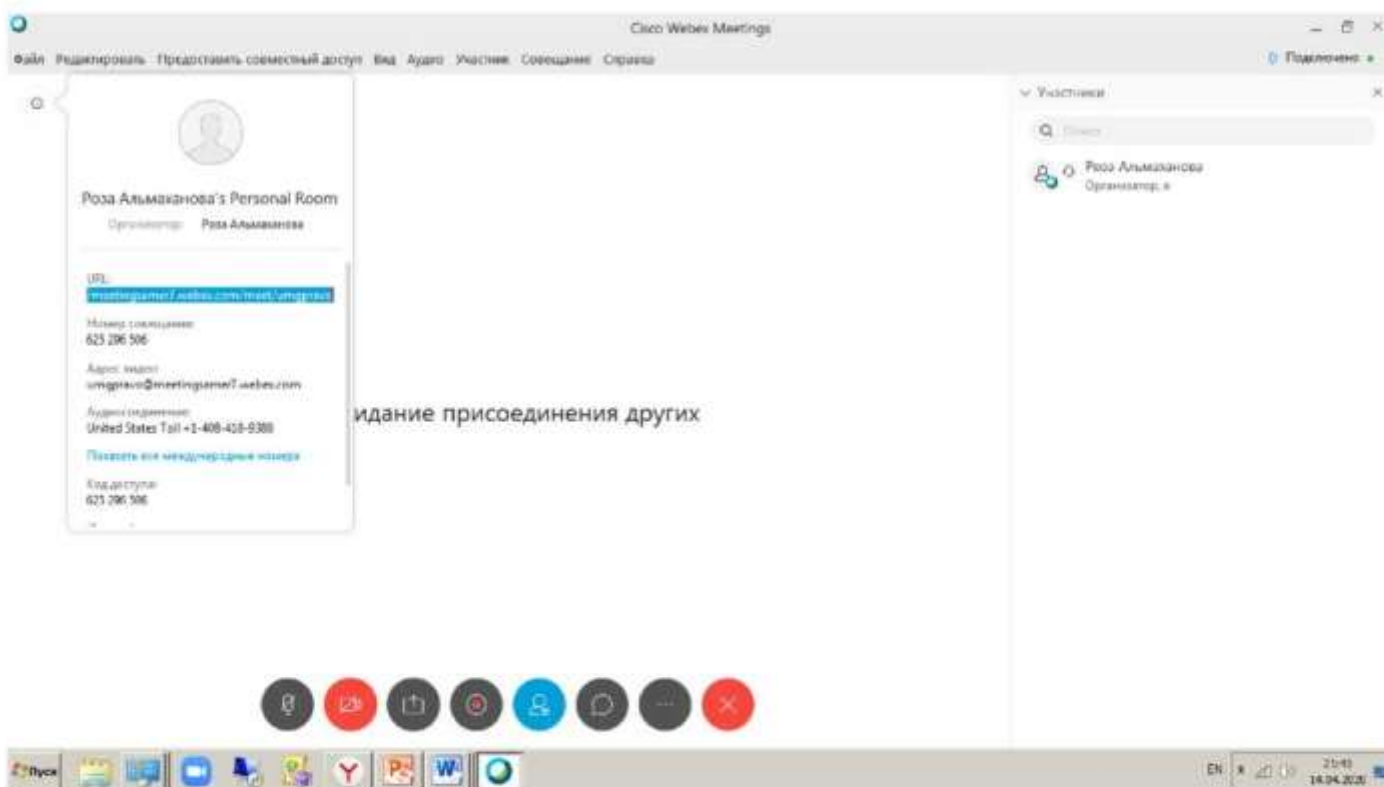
Cisco Webex Meetings

Файл Редактировать Предоставить совместный доступ Вид Аудио Участник Совещание Справка

Подключено

Роза Альмаханова's Personal Room

Организатор: Роза Альмаханова

URL:
meetingsamer7.webex.com/meet/umgpravo

Номер совещания:
625 286 506

Адрес видео:
umgpravo@meetingsamer7.webex.com

Аудиоподключение:
United States Toll +1-408-418-9388

Показать все международные номера

Код доступа:
625 286 506

идание присоединения других

Участники

Поиск

Роза Альмаханова
Организатор, я

Пуск

EN

21:41
14.04.2020